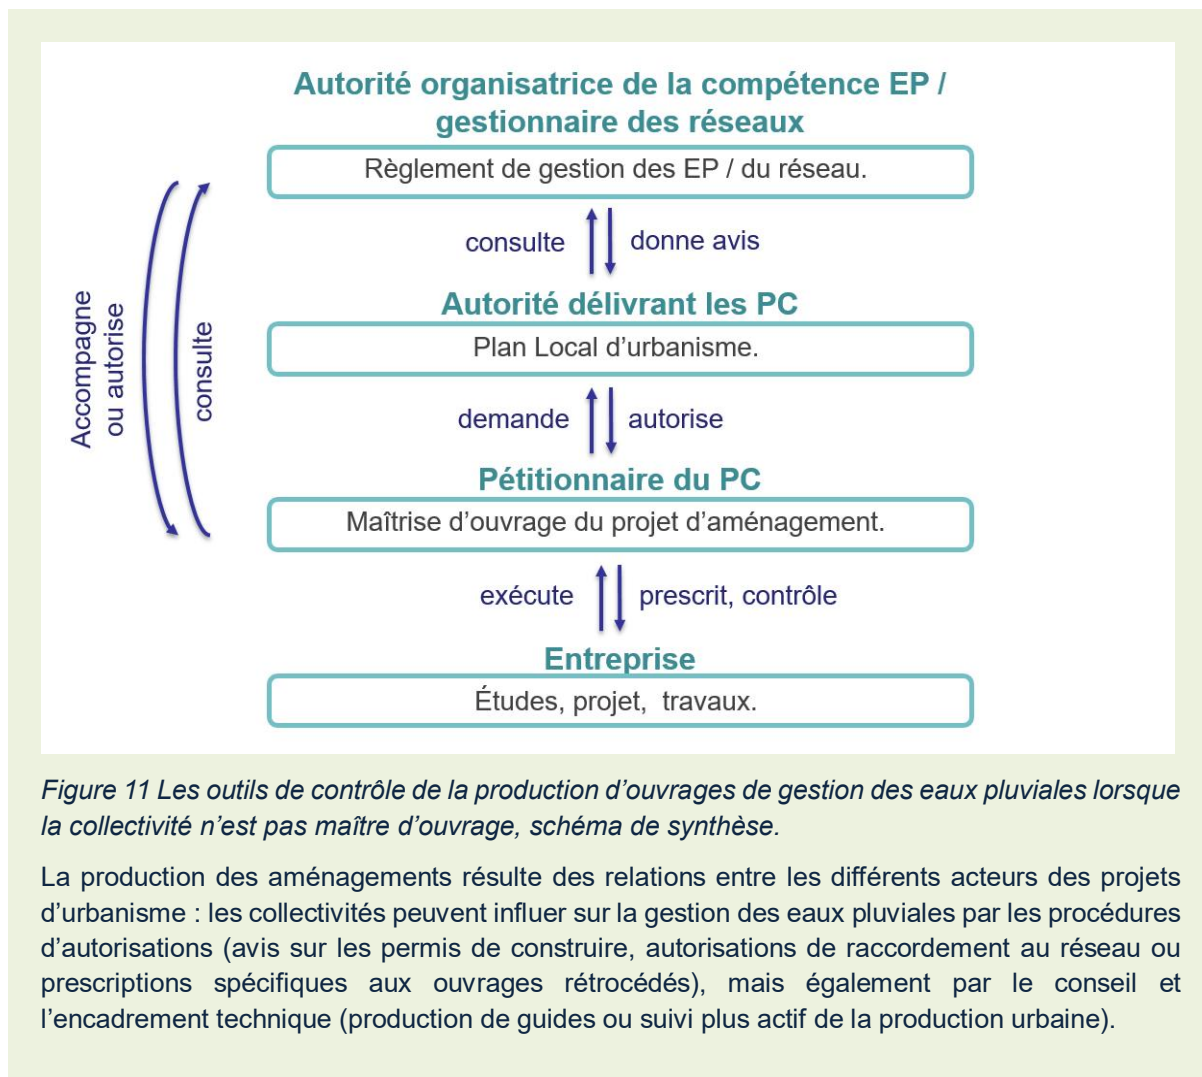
Autorité organisatrice de la compétence EP / gestionnaire des réseaux

Règlement de gestion des EP / du réseau.

consulte

donne avis

Autorité délivrant les PC

Plan Local d'urbanisme.

demande

autorise

Pétitionnaire du PC

Maîtrise d'ouvrage du projet d'aménagement.

exécute

prescrit, contrôle

Entreprise

Études, projet, travaux.

Accompagne ou autorise

consulte

Figure 11 Les outils de contrôle de la production d'ouvrages de gestion des eaux pluviales lorsque la collectivité n'est pas maître d'ouvrage, schéma de synthèse.

La production des aménagements résulte des relations entre les différents acteurs des projets d'urbanisme : les collectivités peuvent influer sur la gestion des eaux pluviales par les procédures d'autorisations (avis sur les permis de construire, autorisations de raccordement au réseau ou prescriptions spécifiques aux ouvrages rétrocédés), mais également par le conseil et l'encadrement technique (production de guides ou suivi plus actif de la production urbaine).